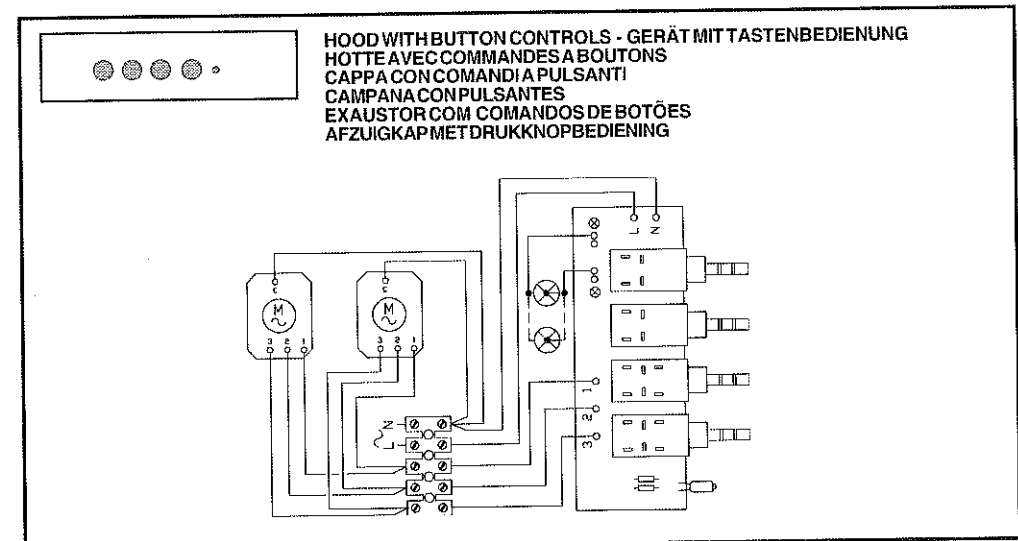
HOOD WITH BUTTON CONTROLS - GERÄT MIT TASTENBEDIENUNG
HOTTE AVEC COMMANDES A BOUTONS
CAPPA CON COMANDI A PULSANTI
CAMPANA CON PULSANTES
EXAUSTOR COM COMANDOS DE BOTÕES
AFZUIGKAP MET DRUKKNOPBEDIENING

L N

C M 3 2 1

C M 3 2 1

N L

1 2 3